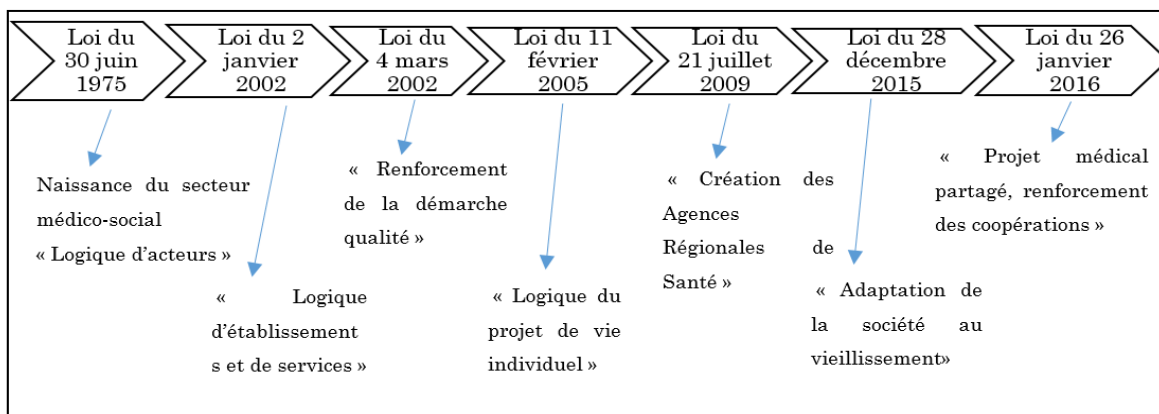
Loi du 30 juin 1975

Loi du 2 janvier 2002

Loi du 4 mars 2002

Loi du 11 février 2005

Loi du 21 juillet 2009

Loi du 28 décembre 2015

Loi du 26 janvier 2016

Naissance du secteur médico-social « Logique d'acteurs »

« Logique d'établissement s et de services »

« Renforcement de la démarche qualité »

« Logique du projet de vie individuel »

« Création des Agences Régionales de Santé »

« Adaptation de la société au vieillissement»

« Projet médical partagé, renforcement des coopérations »